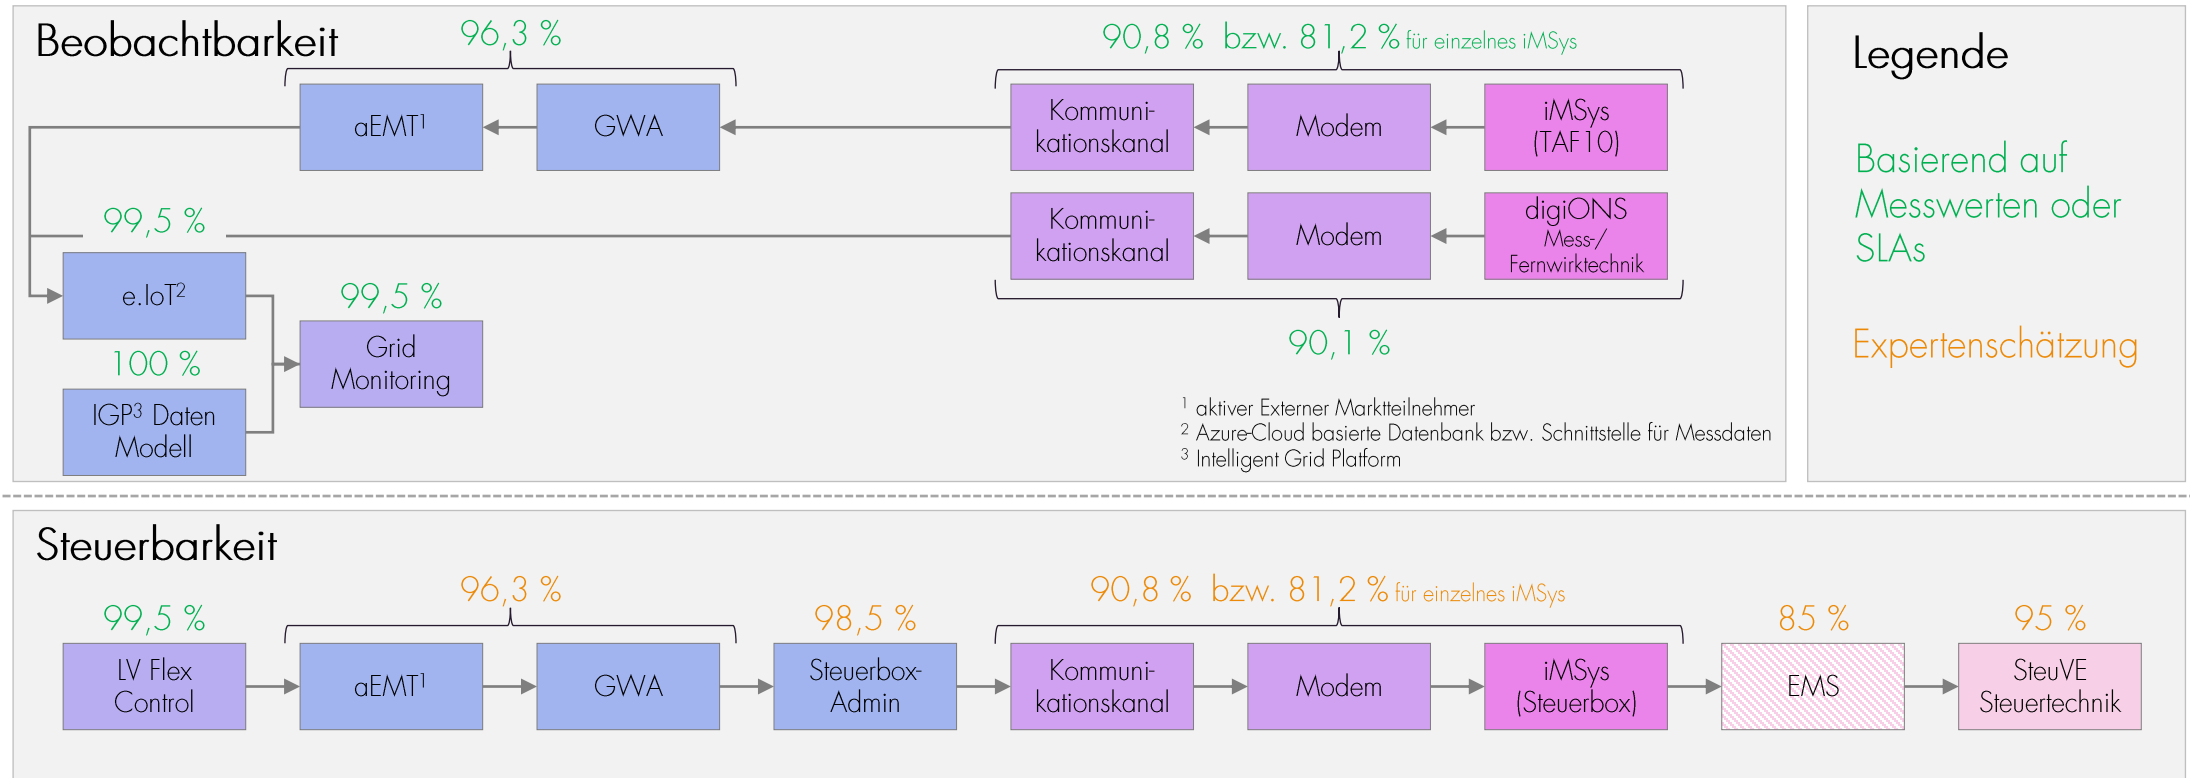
Beobachtbarkeit

96,3 %

90,8 % bzw. 81,2 % für einzelnes iMSys

aEMT$^1$

GWA

Kommunikationskanal

Modem

iMSys (TAF10)

99,5 %

Kommunikationskanal

Modem

digiONS Mess-/ Fernwirktechnik

e.IoT$^2$

99,5 %

Grid Monitoring

90,1 %

100 %

IGP$^3$ Daten Modell

$^1$ aktiver Externer Marktteilnehmer
$^2$ Azure-Cloud basierte Datenbank bzw. Schnittstelle für Messdaten
$^3$ Intelligent Grid Platform

Legende

Basierend auf Messwerten oder SLAs

Expertenschätzung

Steuerbarkeit

96,3 %

90,8 % bzw. 81,2 % für einzelnes iMSys

99,5 %

98,5 %

85 %

95 %

LV Flex Control

aEMT$^1$

GWA

Steuerbox-Admin

Kommunikationskanal

Modem

iMSys (Steuerbox)

EMS

SteuVE Steuertechnik